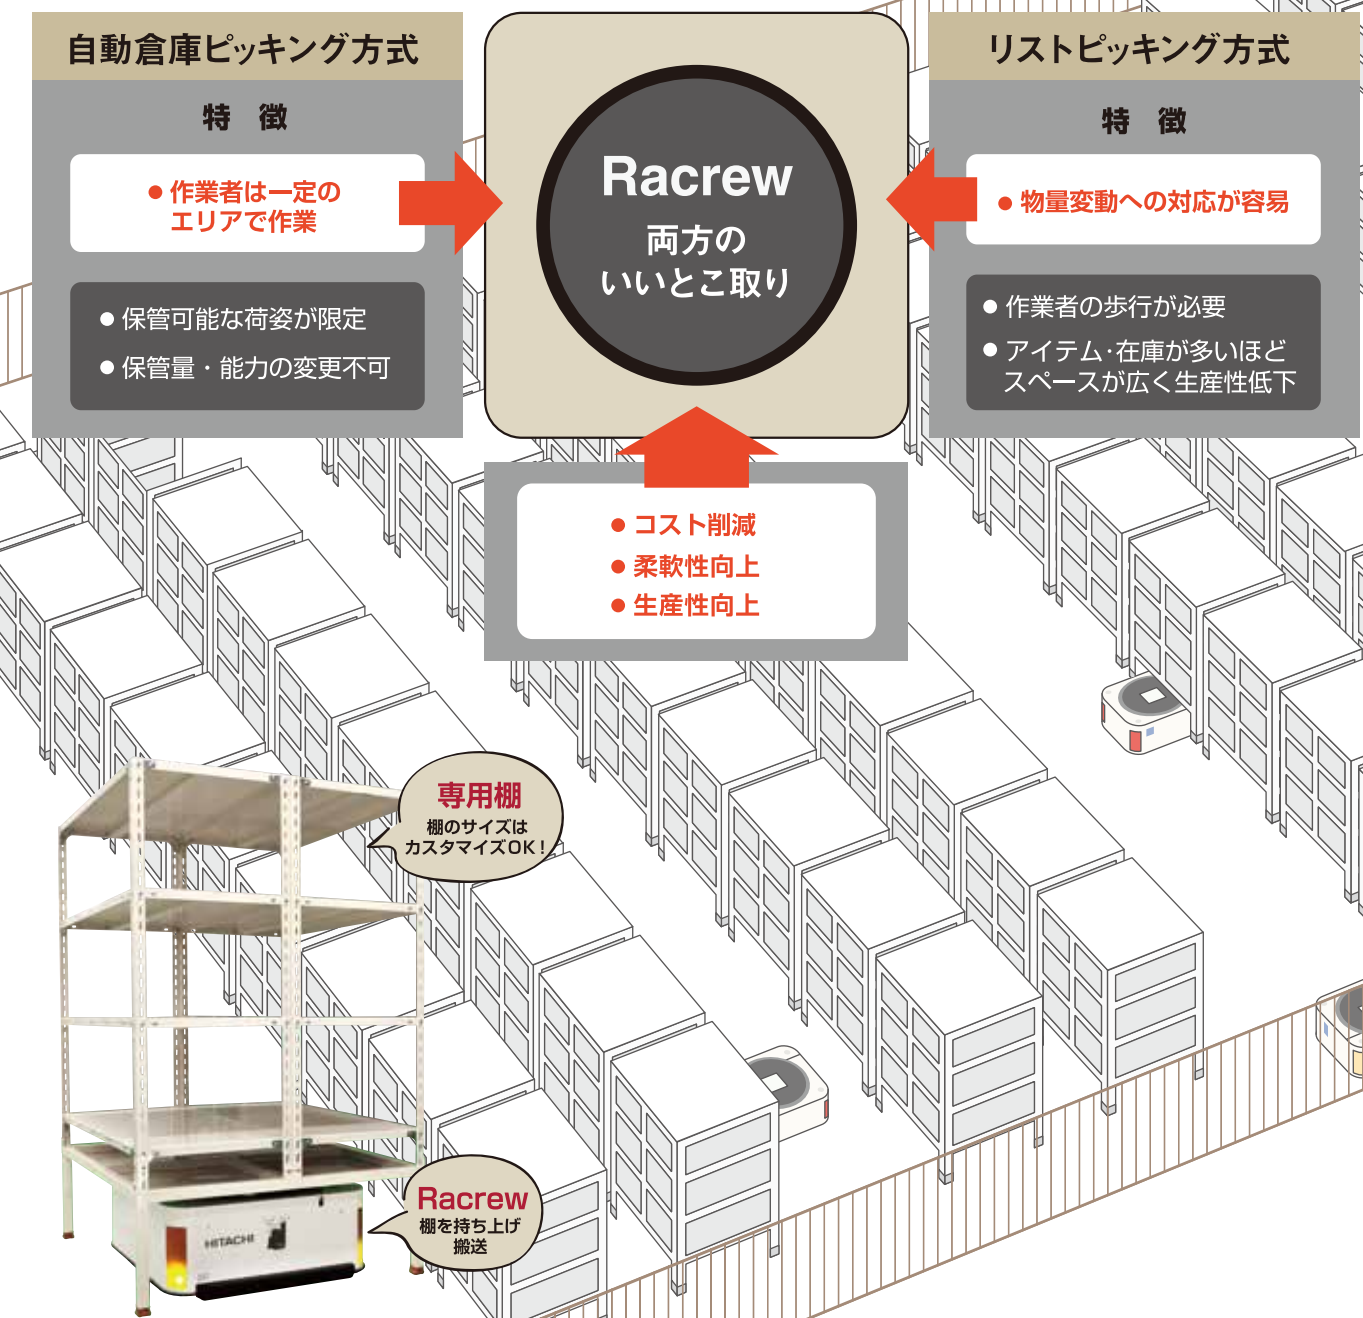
自動倉庫ピッキング方式

特　徴

● 作業者は一定のエリアで作業

● 保管可能な荷姿が限定

● 保管量・能力の変更不可

Racrew

両方のいいとこ取り

リストピッキング方式

特　徴

● 物量変動への対応が容易

● 作業者の歩行が必要

● アイテム･在庫が多いほどスペースが広く生産性低下

● コスト削減

● 柔軟性向上

● 生産性向上

専用棚

棚のサイズはカスタマイズOK！

Racrew

棚を持ち上げ搬送

HITACHI